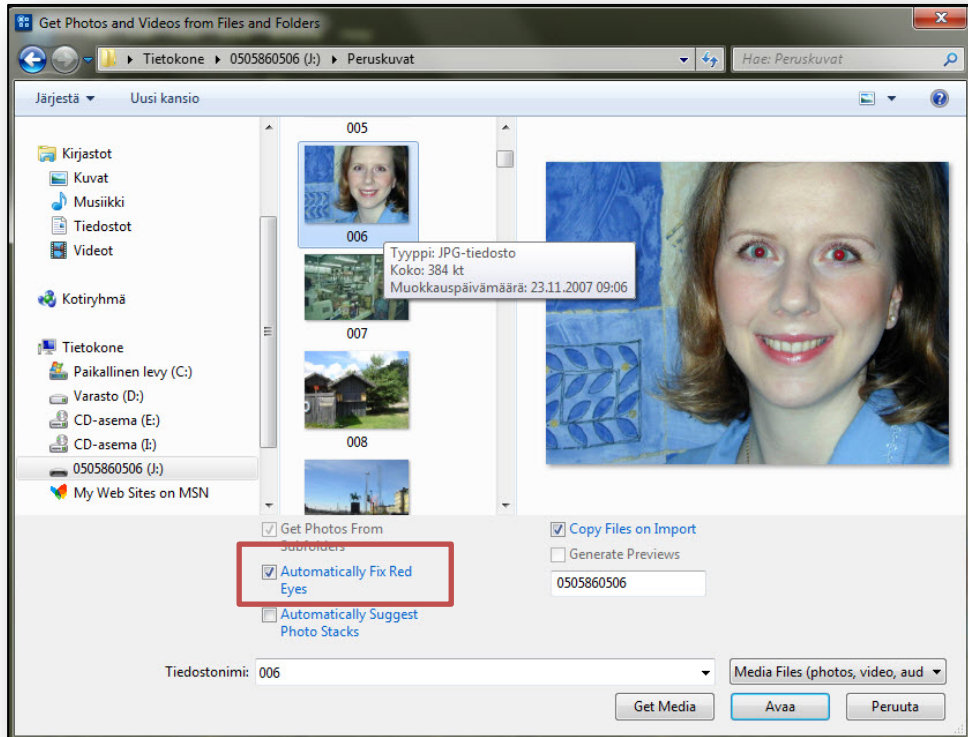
Get Photos and Videos from Files and Folders

Tietokone ▸ 0505860506 (J:) ▸ Peruskuvat

Hae: Peruskuvat

Järjestä ▾ Uusi kansio

Kirjastot
Kuvat
Musiikki
Tiedostot
Videot

Kotiryhmä

Tietokone
Paikallinen levy (C:)
Varasto (D:)
CD-asema (E:)
CD-asema (I:)
0505860506 (J:)
My Web Sites on MSN

005
006
Tyyppi: JPG-tiedosto
Koko: 384 kt
Muokkauspäivämäärä: 23.11.2007 09:06
007
008

Get Photos From Subfolders
Automatically Fix Red Eyes
Automatically Suggest Photo Stacks

Copy Files on Import
Generate Previews
0505860506

Tiedostonimi: 006
Media Files (photos, video, aud

Get Media
Avaa
Peruuta